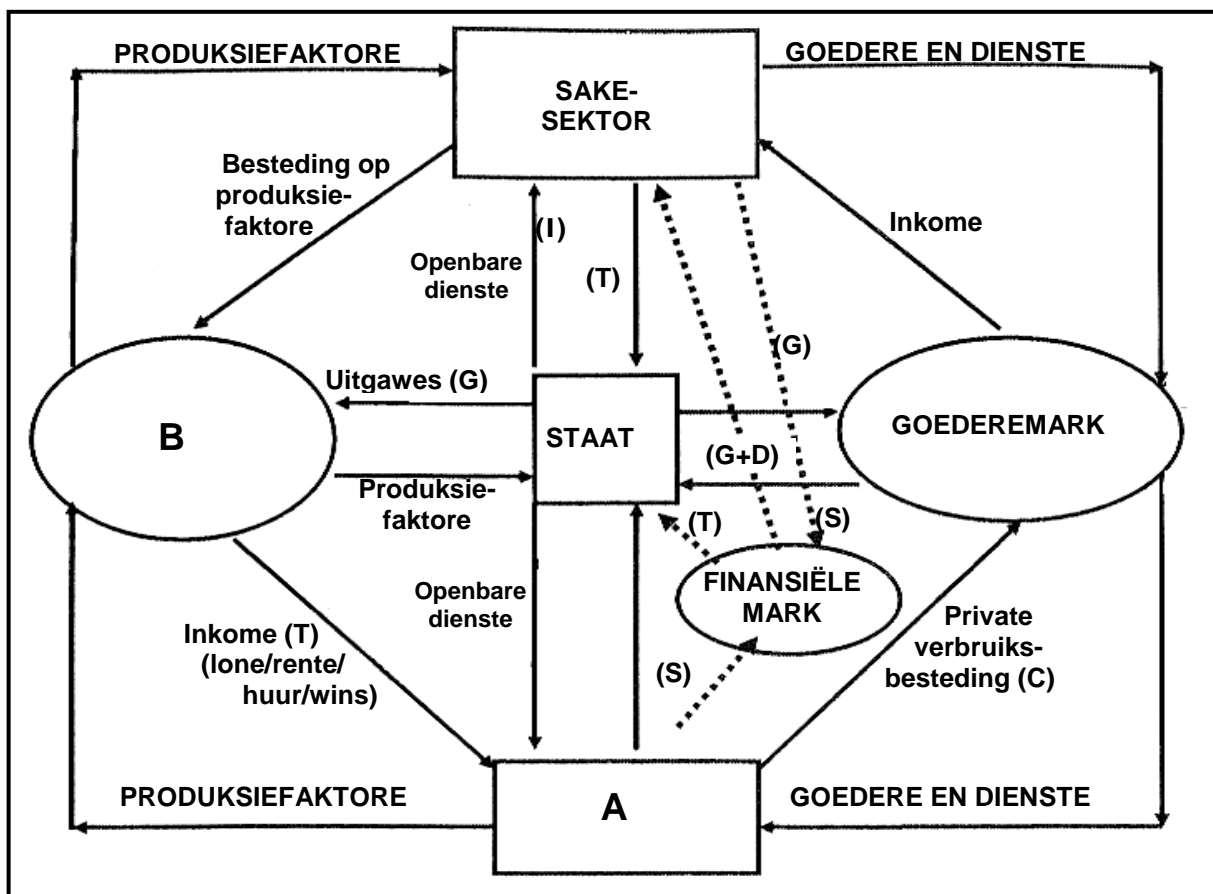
PRODUKSIEFAKTORE

SAKE-SEKTOR

GOEDERE EN DIENSTE

Besteding op produksiefaktore

(I)

Openbare dienste

(T)

(G)

Inkome

Uitgawes (G)

B

STAAT

GOEDEREMARK

(G+D)

Produksiefaktore

(T)

(S)

FINANSIËLE MARK

Openbare dienste

Inkome (T) (lone/rente/huur/wins)

(S)

Private verbruiksbesteding (C)

PRODUKSIEFAKTORE

A

GOEDERE EN DIENSTE